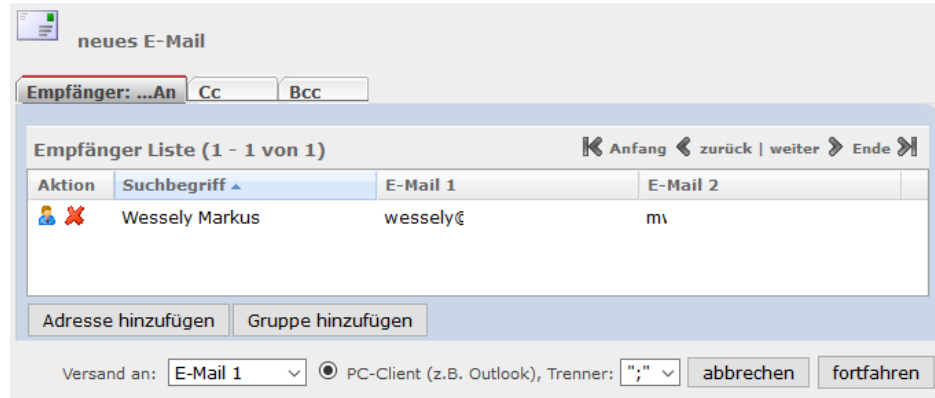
neues E-Mail

Empfänger: ...An | Cc | Bcc

Empfänger Liste (1 - 1 von 1)

Anfang zurück | weiter Ende

| Aktion | Suchbegriff | E-Mail 1 | E-Mail 2 |
|---|---|---|---|
| | Wessely Markus | wessely@ | m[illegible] |

Adresse hinzufügen | Gruppe hinzufügen

Versand an: E-Mail 1 PC-Client (z.B. Outlook), Trenner: ";" abbrechen fortfahren